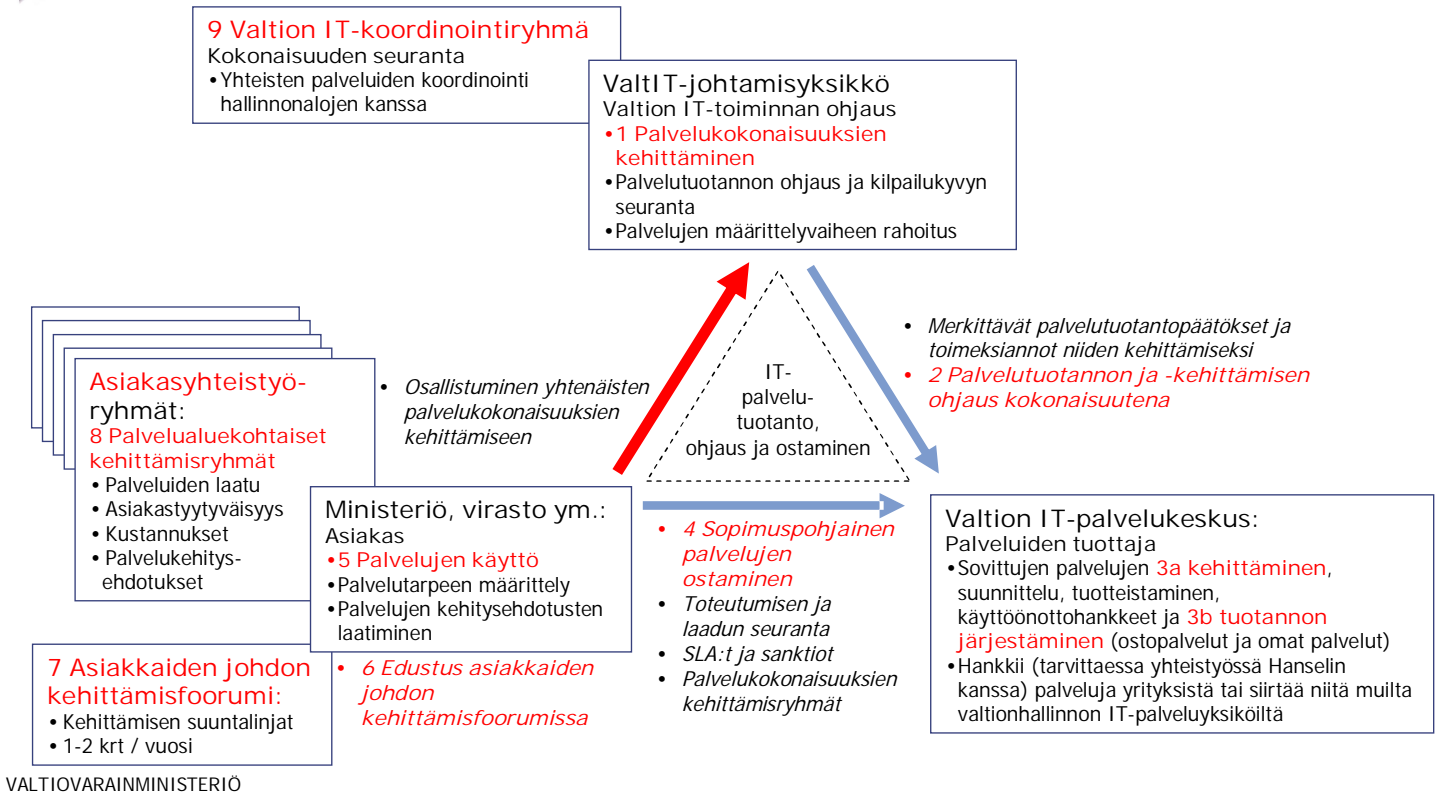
9 Valtion IT-koordinointiryhmä
Kokonaisuuden seuranta
• Yhteisten palveluiden koordinointi hallinnonalojen kanssa

ValtIT-johtamisyksikkö
Valtion IT-toiminnan ohjaus
• 1 Palvelukokonaisuuksien kehittäminen
• Palvelutuotannon ohjaus ja kilpailukyvyn seuranta
• Palvelujen määrittelyvaiheen rahoitus

IT-palvelu-tuotanto, ohjaus ja ostaminen

• Merkittävät palvelutuotantopäätökset ja toimeksiannot niiden kehittämiseksi
• 2 Palvelutuotannon ja -kehittämisen ohjaus kokonaisuutena

Asiakasyhteistyö-ryhmät:
8 Palvelualuekohtaiset kehittämisryhmät
• Palveluiden laatu
• Asiakastyytyväisyys
• Kustannukset
• Palvelukehitys-ehdotukset

• Osallistuminen yhtenäisten palvelukokonaisuuksien kehittämiseen

Ministeriö, virasto ym.:
Asiakas
• 5 Palvelujen käyttö
• Palvelutarpeen määrittely
• Palvelujen kehitysehdotusten laatiminen

• 4 Sopimuspohjainen palvelujen ostaminen
• Toteutumisen ja laadun seuranta
• SLA:t ja sanktiot
• Palvelukokonaisuuksien kehittämisryhmät

Valtion IT-palvelukeskus:
Palveluiden tuottaja
• Sovittujen palvelujen 3a kehittäminen, suunnittelu, tuotteistaminen, käyttöönottohankkeet ja 3b tuotannon järjestäminen (ostopalvelut ja omat palvelut)
• Hankkii (tarvittaessa yhteistyössä Hanselin kanssa) palveluja yrityksistä tai siirtää niitä muilta valtionhallinnon IT-palveluyksiköiltä

7 Asiakkaiden johdon kehittämisfoorumi:
• Kehittämisen suuntalinjat
• 1-2 krt / vuosi

• 6 Edustus asiakkaiden johdon kehittämisfoorumissa

VALTIOVARAINMINISTERIÖ